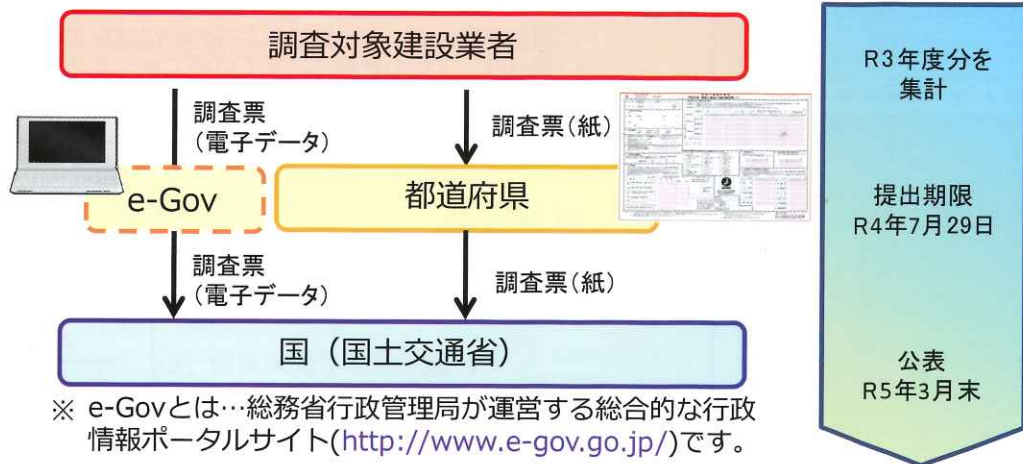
調査対象建設業者

調査票
(電子データ)

調査票(紙)

e-Gov

都道府県

調査票
(電子データ)

調査票(紙)

国(国土交通省)

※ e-Govとは…総務省行政管理局が運営する総合的な行政情報ポータルサイト(http://www.e-gov.go.jp/)です。

R3年度分を集計

提出期限
R4年7月29日

公表
R5年3月末